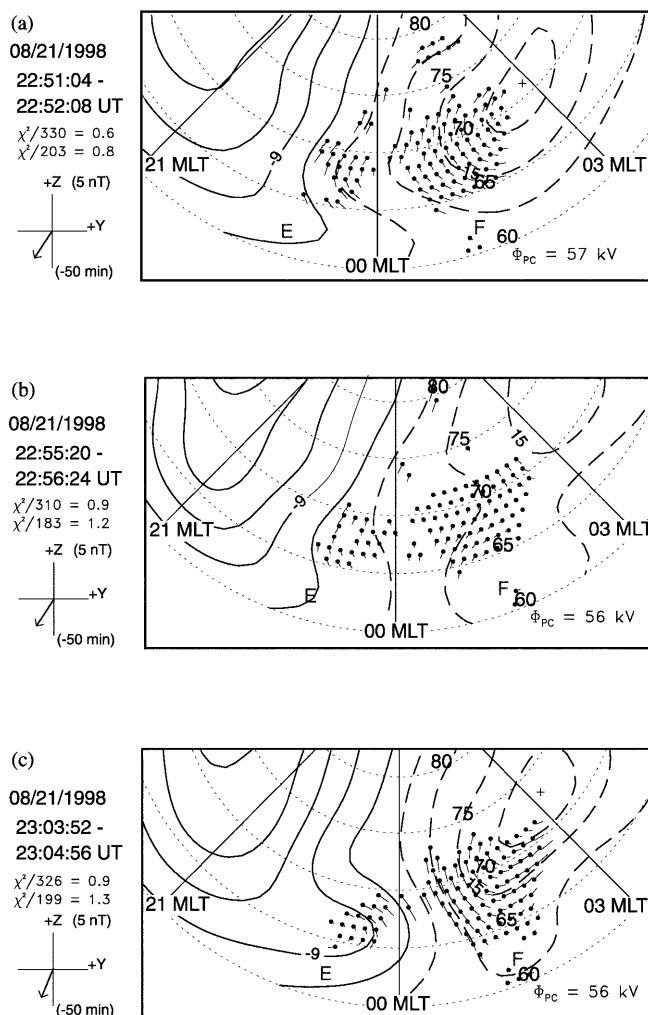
(a)
08/21/1998
22:51:04 -
22:52:08 UT
$\chi^2/330 = 0.6$
$\chi^2/203 = 0.8$
+Z (5 nT)
+Y
(-50 min)

80
75
+
70
-9
21 MLT
15
65
03 MLT
E
F
60
00 MLT
$\Phi_{PC}$ = 57 kV

(b)
08/21/1998
22:55:20 -
22:56:24 UT
$\chi^2/310 = 0.9$
$\chi^2/183 = 1.2$
+Z (5 nT)
+Y
(-50 min)

80
75
15
70
-9
21 MLT
03 MLT
65
E
F
60
00 MLT
$\Phi_{PC}$ = 56 kV

(c)
08/21/1998
23:03:52 -
23:04:56 UT
$\chi^2/326 = 0.9$
$\chi^2/199 = 1.3$
+Z (5 nT)
+Y
(-50 min)

80
+
75
70
15
21 MLT
03 MLT
65
-9
E
F
60
00 MLT
$\Phi_{PC}$ = 56 kV